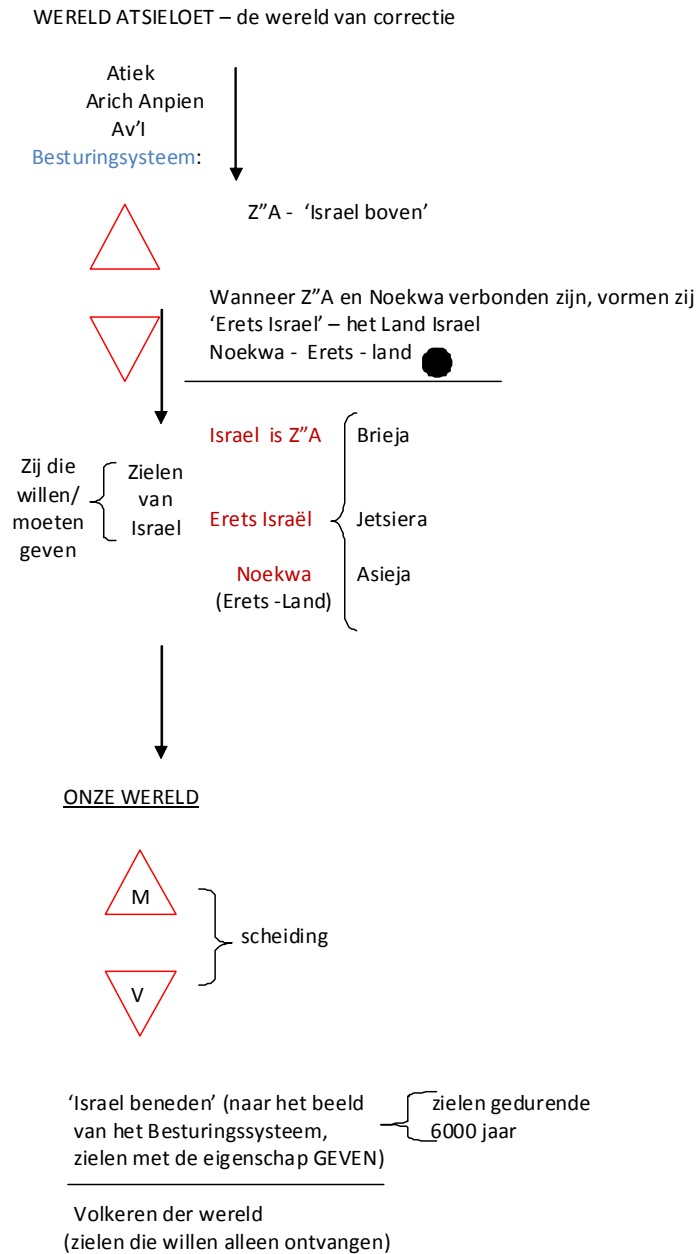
WERELD ATSIELOET – de wereld van correctie

Atiek
Arich Anpien
Av'I
Besturingsysteem:

Z"A - 'Israel boven'

Wanneer Z"A en Noekwa verbonden zijn, vormen zij 'Erets Israel' – het Land Israel
Noekwa - Erets - land

Israel is Z"A
Erets Israël
Noekwa
(Erets -Land)

Brieja
Jetsiera
Asieja

Zij die willen/ moeten geven

Zielen van Israel

ONZE WERELD

M

V

scheiding

'Israel beneden' (naar het beeld van het Besturingssysteem, zielen met de eigenschap GEVEN)

zielen gedurende 6000 jaar

Volkeren der wereld
(zielen die willen alleen ontvangen)